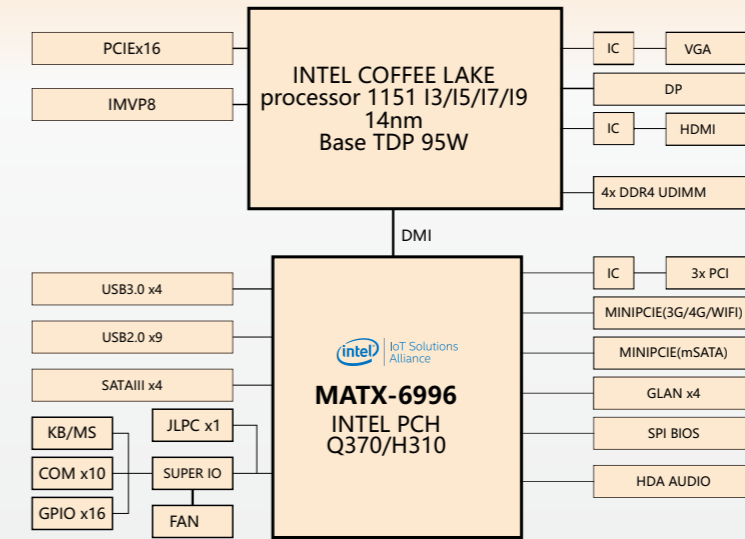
PCIEx16

IMVP8

INTEL COFFEE LAKE
processor 1151 I3/I5/I7/I9
14nm
Base TDP 95W

IC

VGA

DP

IC

HDMI

4x DDR4 UDIMM

DMI

USB3.0 x4

USB2.0 x9

SATAIII x4

KB/MS

COM x10

GPIO x16

JLPC x1

SUPER IO

FAN

intel | IoT Solutions Alliance

MATX-6996
INTEL PCH
Q370/H310

IC

3x PCI

MINIPCIE(3G/4G/WIFI)

MINIPCIE(mSATA)

GLAN x4

SPI BIOS

HDA AUDIO